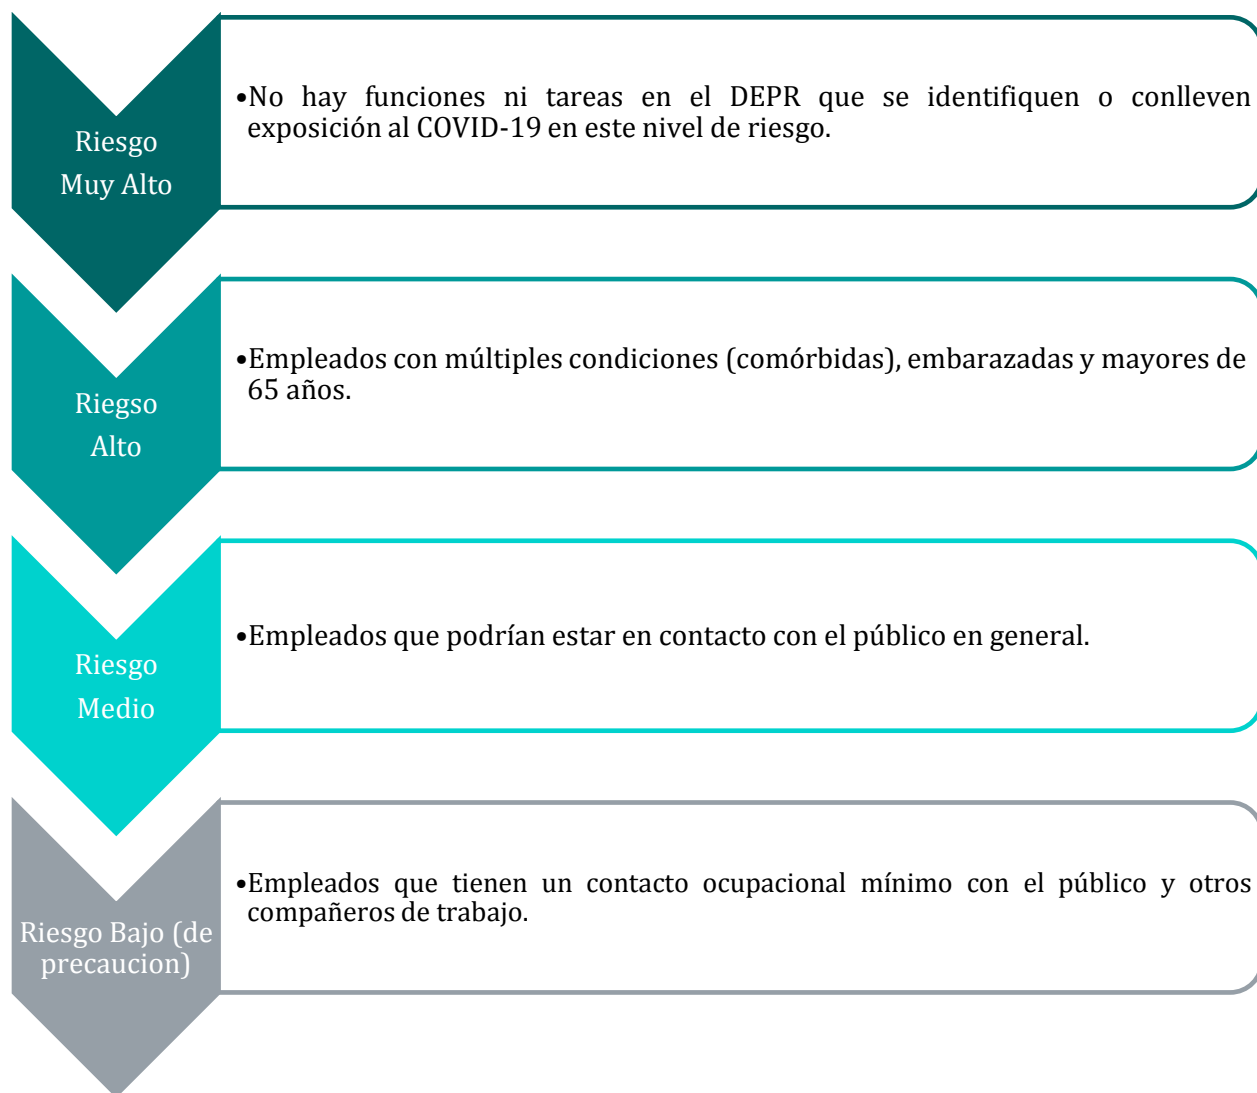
Riesgo Muy Alto

•No hay funciones ni tareas en el DEPR que se identifiquen o conlleven exposición al COVID-19 en este nivel de riesgo.

Riesgo Alto

•Empleados con múltiples condiciones (comórbidas), embarazadas y mayores de 65 años.

Riesgo Medio

•Empleados que podrían estar en contacto con el público en general.

Riesgo Bajo (de precaucion)

•Empleados que tienen un contacto ocupacional mínimo con el público y otros compañeros de trabajo.